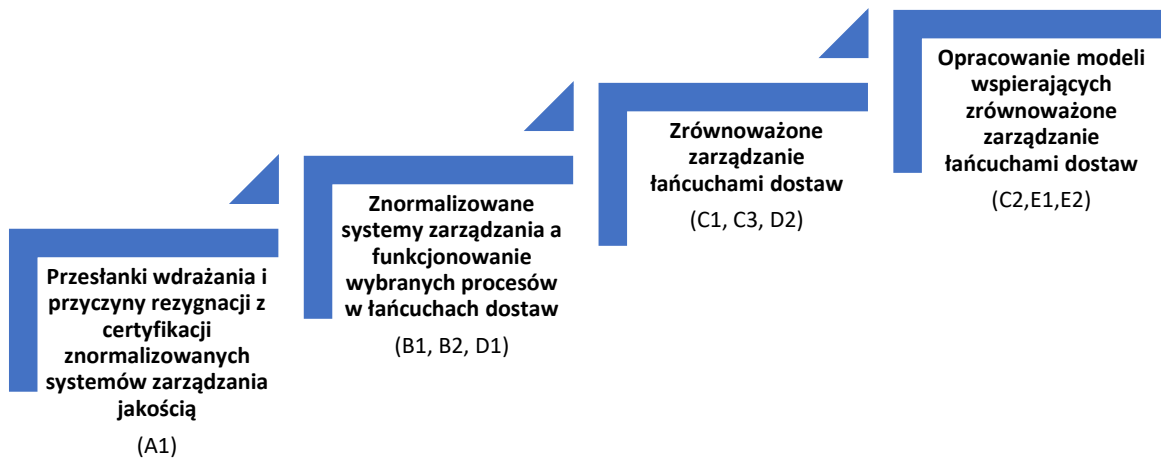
Przesłanki wdrażania i przyczyny rezygnacji z certyfikacji znormalizowanych systemów zarządzania jakością

(A1)

Znormalizowane systemy zarządzania a funkcjonowanie wybranych procesów w łańcuchach dostaw

(B1, B2, D1)

Zrównoważone zarządzanie łańcuchami dostaw

(C1, C3, D2)

Opracowanie modeli wspierających zrównoważone zarządzanie łańcuchami dostaw

(C2,E1,E2)